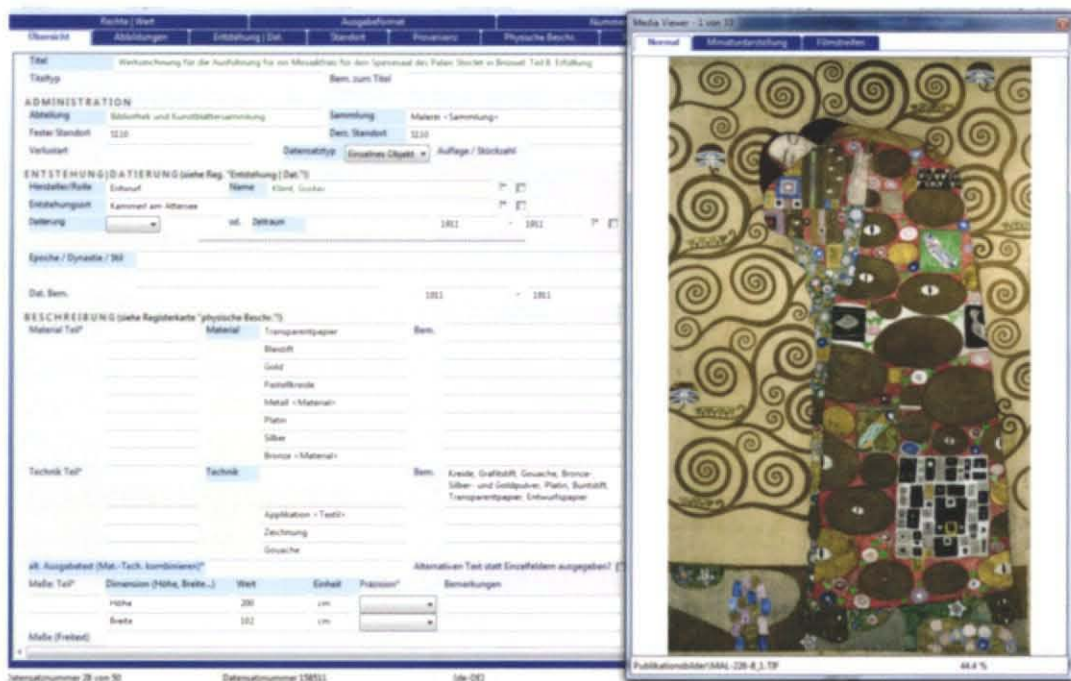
Rechte | Wert | Ausgabeformat | Numme

Übersicht | Abbildungen | Entstehung | Dat. | Standort | Provenienz | Physische Beschr.

Titel: Werkzeichnung für die Ausführung für ein Mosaikfries für den Speisesaal des Palais Stoclet in Brüssel: Teil 8: Erfüllung

Titeltyp | Bem. zum Titel

ADMINISTRATION

Abteilung: Bibliothek und Kunstblättersammlung | Sammlung: Malerei <Sammlung>

Fester Standort: 3210 | Derz. Standort: 3210

Verlustart | Datensatztyp: Einzelnes Objekt | Auflage / Stückzahl

ENTSTEHUNG|DATIERUNG (siehe Reg. "Entstehung | Dat.")

Hersteller/Rolle: Entwurf | Name: Klimt, Gustav

Entstehungsort: Kammerl am Attersee

Datierung | vd. Zeitraum: 1911 - 1911

Epoche / Dynastie / Stil

Dat. Bem. 1911 - 1911

BESCHREIBUNG (siehe Registerkarte "physische Beschr.")

Material Teil* | Material: Transparentpapier, Bleistift, Gold, Pastellkreide, Metall <Material>, Platin, Silber, Bronze <Material> | Bem.

Technik Teil* | Technik: Applikation <Textil>, Zeichnung, Gouache | Bem. Kreide, Grafitstift, Gouache, Bronze-, Silber- und Goldpulver, Platin, Buntstift, Transparentpapier, Entwurfspapier

alt. Ausgabetext (Mat.-Tech. kombinieren)* | Alternativen Text statt Einzelfeldern ausgeben?

| Maße: Teil* | Dimension (Höhe, Breite...) | Wert | Einheit | Präzision* | Bemerkungen |
|---|---|---|---|---|---|
| | Höhe | 200 | cm | | |
| | Breite | 102 | cm | | |

Maße (Freitext)

Datensatznummer 28 von 50 | Datensatznummer 158511 | (de-DE)

Media Viewer - 1 von 33

Normal | Miniaturdarstellung | Filmstreifen

Publikationsbilder\MAL-228-8_1.TIF | 44,4 %